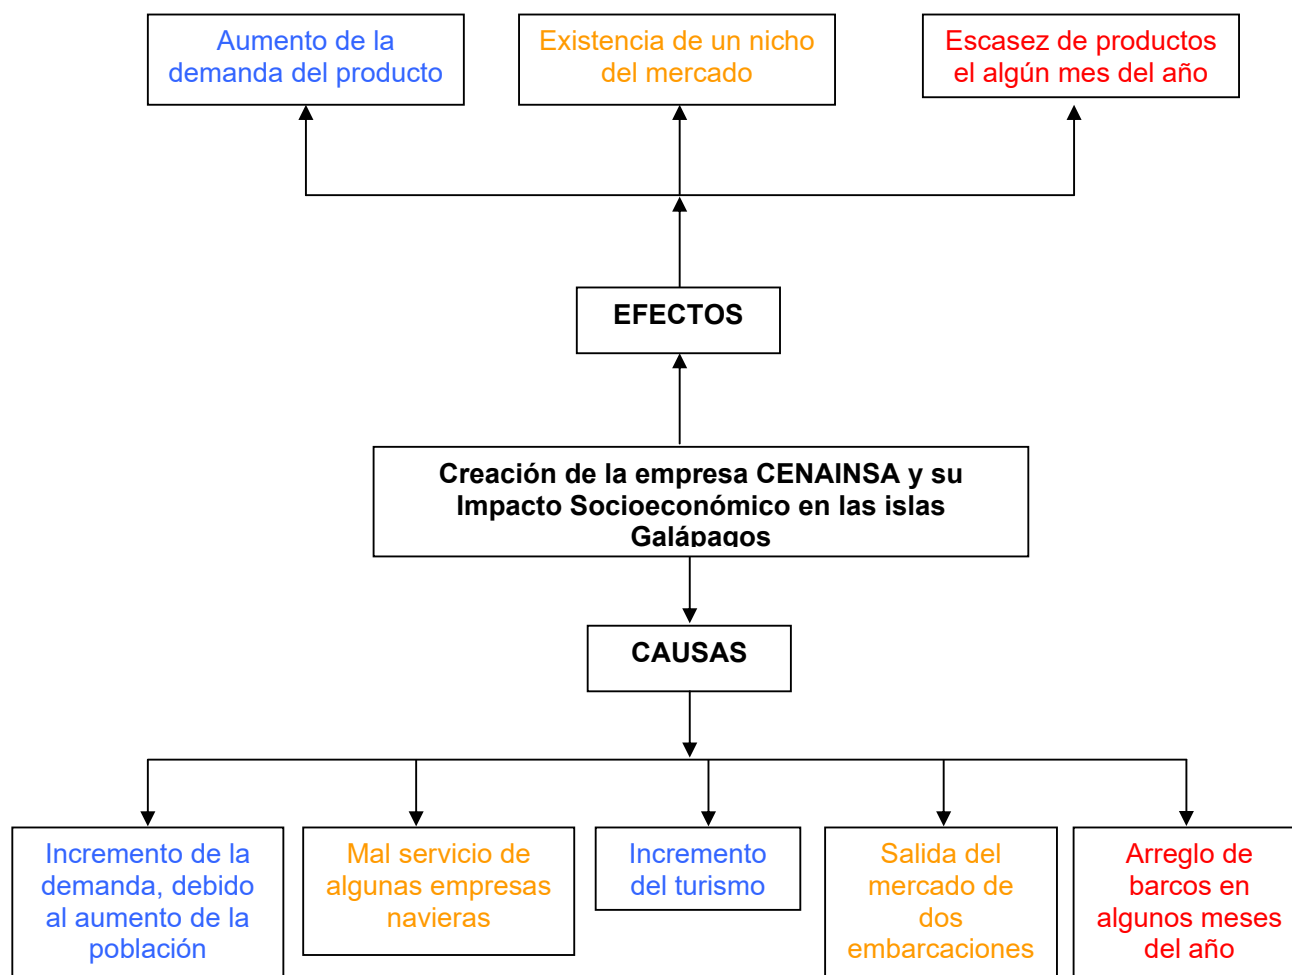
Aumento de la demanda del producto

Existencia de un nicho del mercado

Escasez de productos el algún mes del año

EFECTOS

Creación de la empresa CENAINSA y su Impacto Socioeconómico en las islas Galápagos

CAUSAS

Incremento de la demanda, debido al aumento de la población

Mal servicio de algunas empresas navieras

Incremento del turismo

Salida del mercado de dos embarcaciones

Arreglo de barcos en algunos meses del año